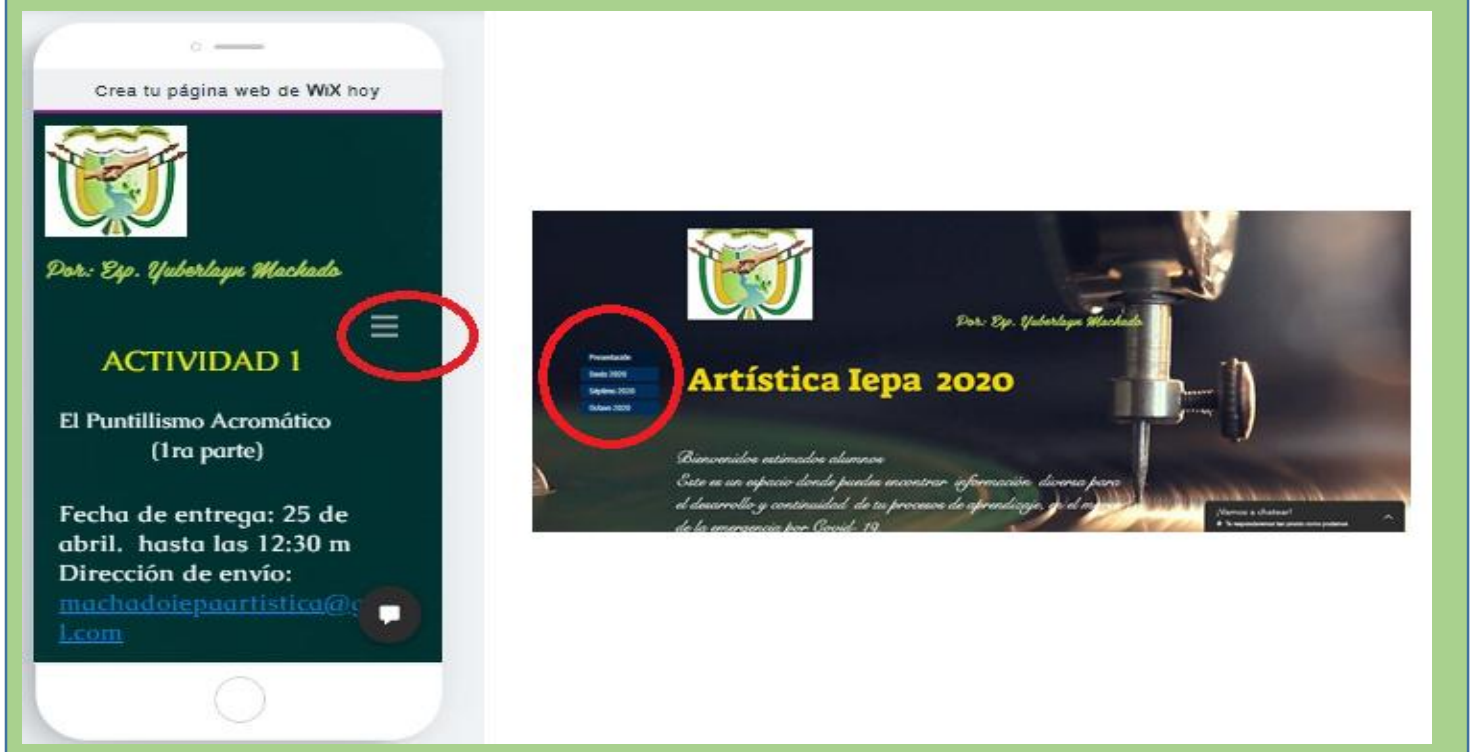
Crea tu página web de WiX hoy

Por: Esp. Yuberlayn Machado

ACTIVIDAD 1

El Puntillismo Acromático (1ra parte)

Fecha de entrega: 25 de abril. hasta las 12:30 m
Dirección de envío: machadoiepaartistica@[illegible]l.com

Presentación
Sexto 2020
Séptimo 2020
Octavo 2020

Por: Esp. Yuberlayn Machado

Artística Iepa 2020

Bienvenidos estimados alumnos
Este es un espacio donde puedes encontrar información diversa para el desarrollo y continuidad de tu proceso de aprendizaje, en el marco de la emergencia por Covid- 19

¡Vamos a chatear!
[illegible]